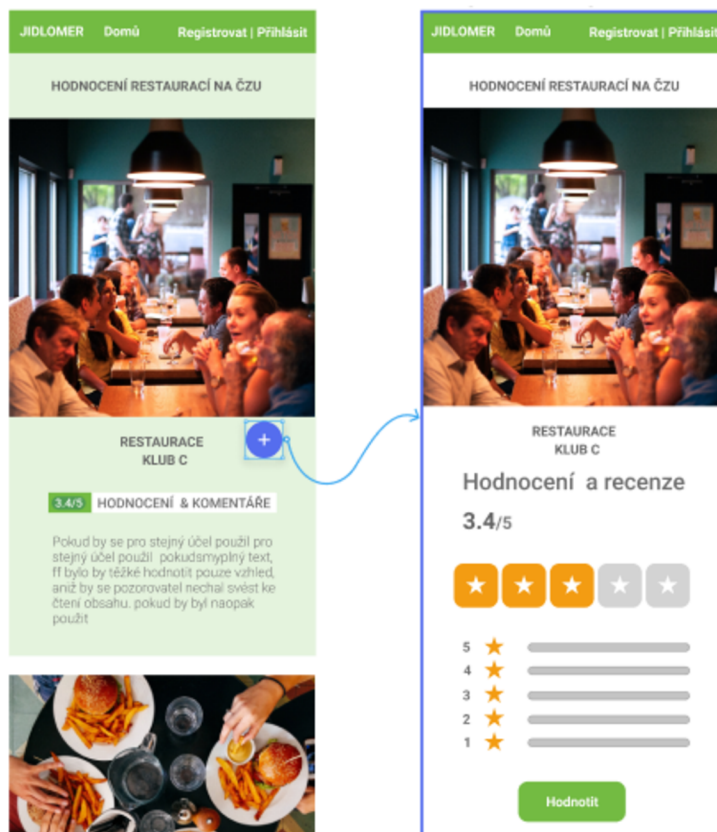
JIDLOMER Domů Registrovat | Přihlásit

HODNOCENÍ RESTAURACÍ NA ČZU

RESTAURACE
KLUB C

+

3.4/5 HODNOCENÍ & KOMENTÁŘE

Pokud by se pro stejný účel použil pro stejný účel použil pokudsmyplný text, ff bylo by těžké hodnotit pouze vzhled, aniž by se pozorovatel nechal svést ke čtení obsahu. pokud by byl naopak použit

JIDLOMER Domů Registrovat | Přihlásit

HODNOCENÍ RESTAURACÍ NA ČZU

RESTAURACE
KLUB C

Hodnocení a recenze

3.4/5

★ ★ ★ ★ ★

5 ★
4 ★
3 ★
2 ★
1 ★

Hodnotit